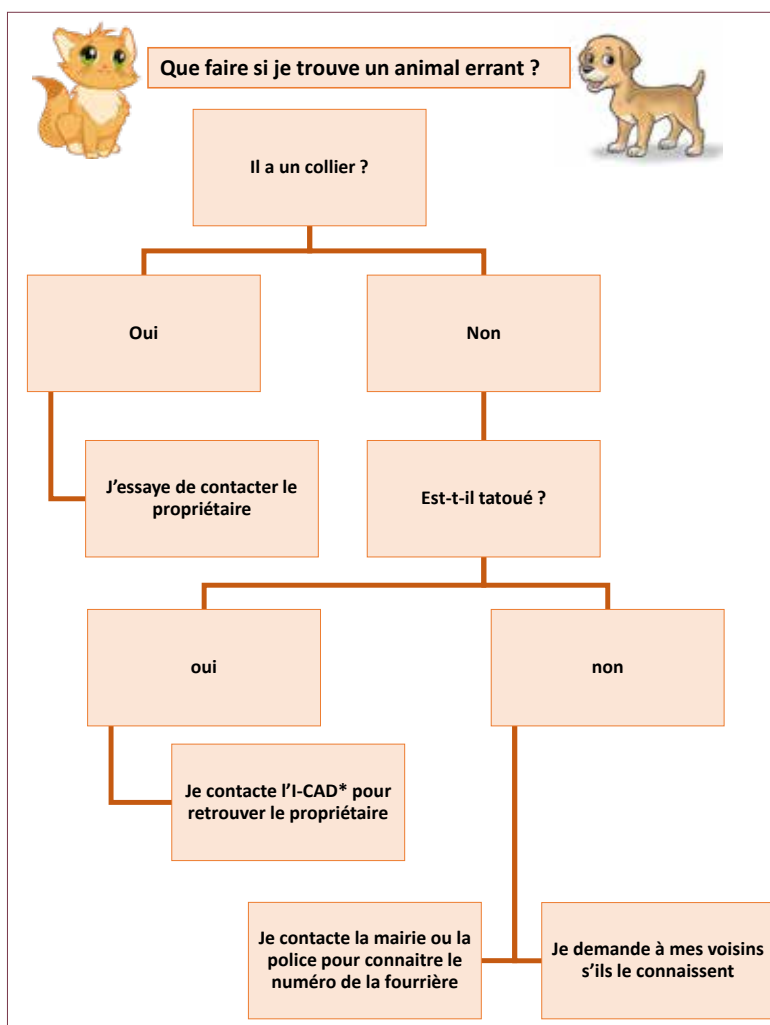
Que faire si je trouve un animal errant ?

Il a un collier ?

Oui

Non

J'essaye de contacter le propriétaire

Est-t-il tatoué ?

oui

non

Je contacte l'I-CAD* pour retrouver le propriétaire

Je contacte la mairie ou la police pour connaitre le numéro de la fourrière

Je demande à mes voisins s'ils le connaissent